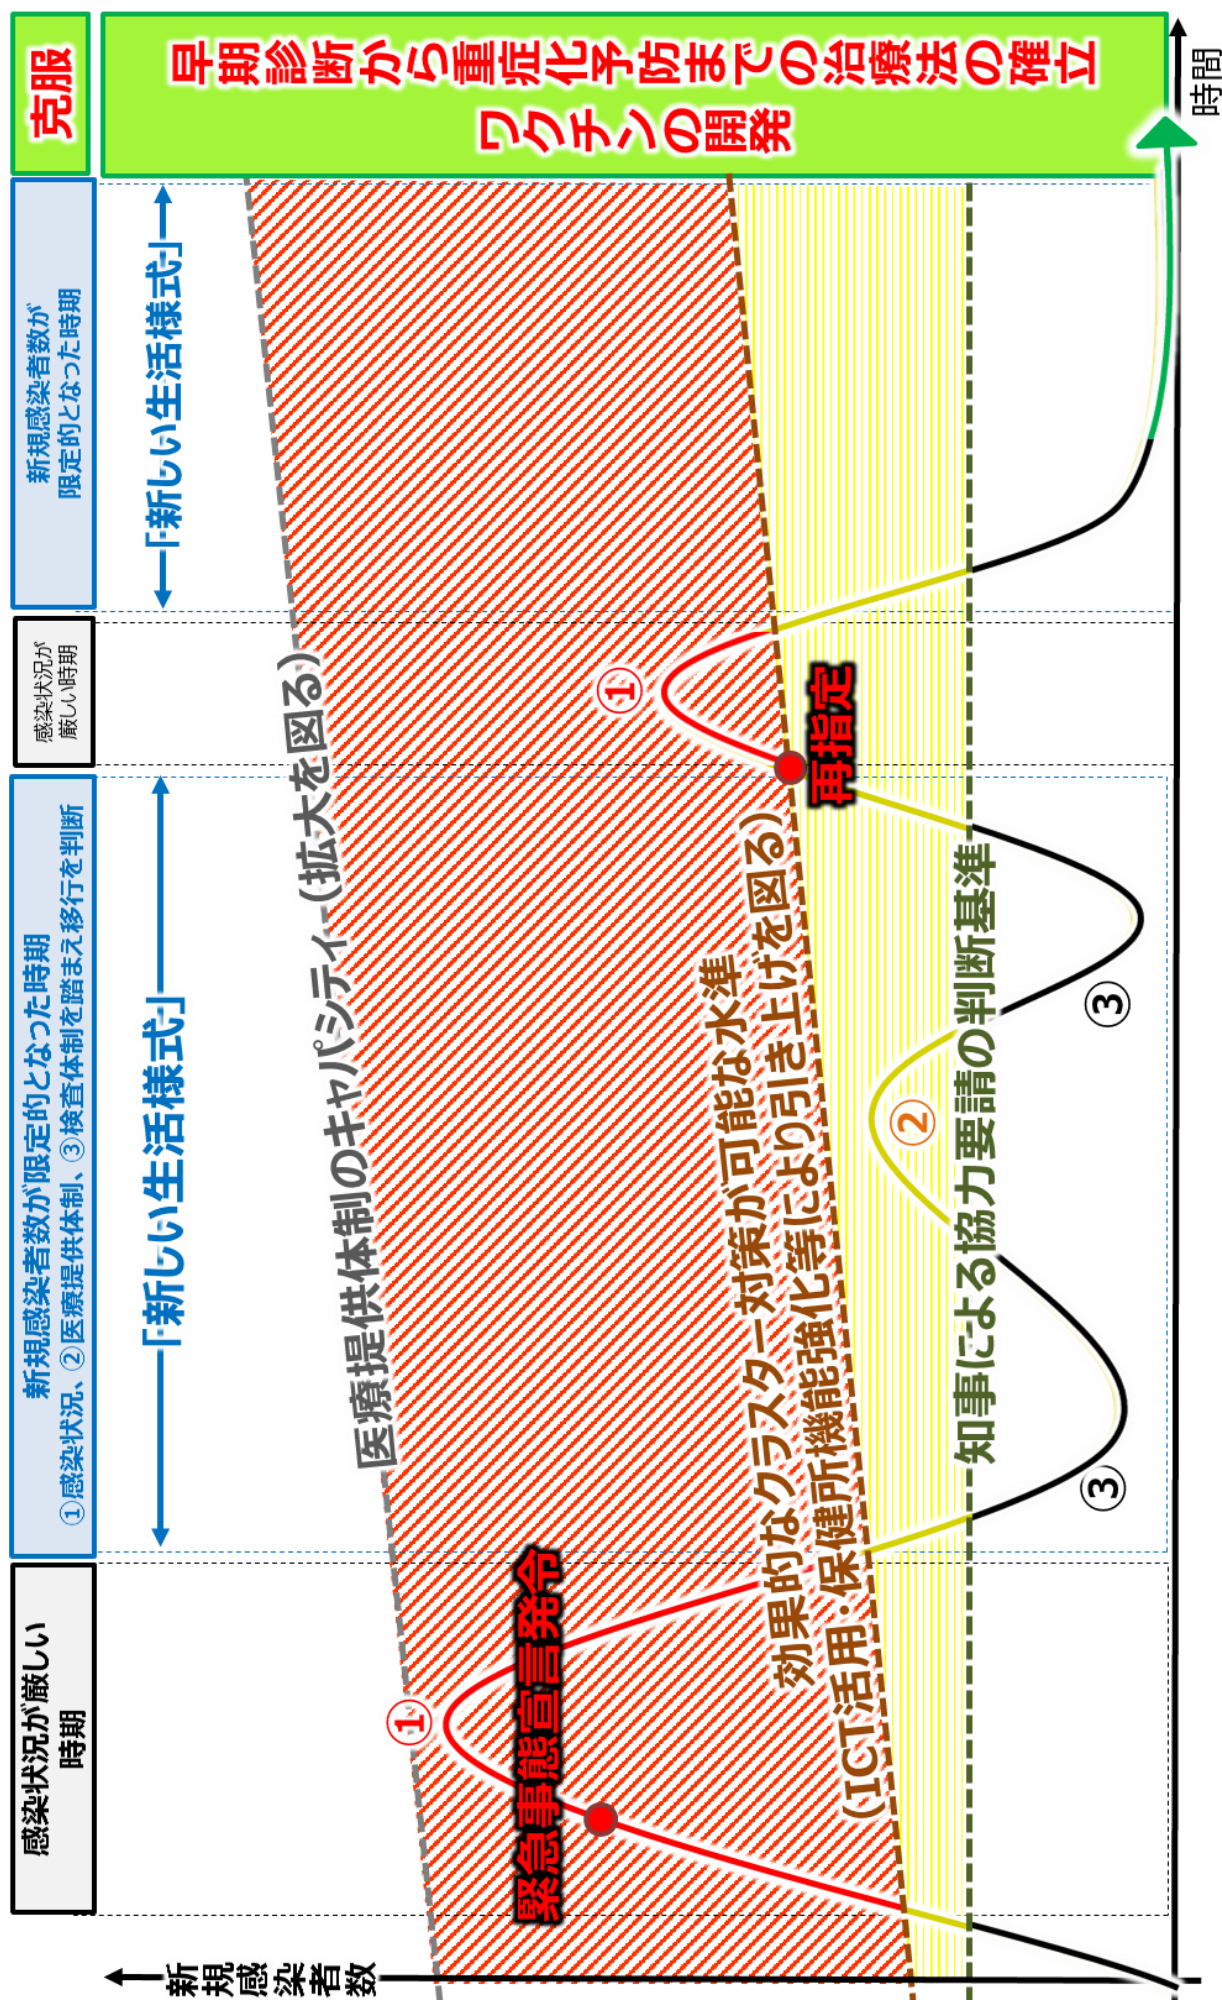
克服

早期診断から重症化予防までの治療法の確立
ワクチンの開発

時間

新規感染者数が限定的となった時期

「新しい生活様式」

感染状況が厳しい時期

新規感染者数が限定的となった時期
①感染状況、②医療提供体制、③検査体制を踏まえ移行を判断

「新しい生活様式」

感染状況が厳しい時期

新規感染者数

医療提供体制のキャパシティ（拡大を図る）

効果的なクラスター対策が可能な水準
（ICT活用・保健所機能強化等により引き上げを図る）

知事による協力要請の判断基準

緊急事態宣言発令

再指定

①

①

②

③

③